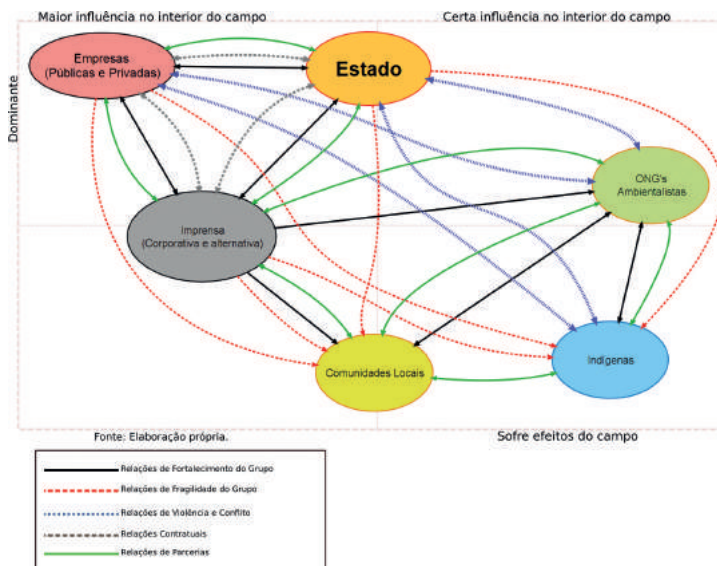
Maior influência no interior do campo

Certa influência no interior do campo

Dominante

Empresas (Públicas e Privadas)

Estado

ONG's Ambientalistas

Imprensa (Corporativa e alternativa)

Comunidades Locais

Indígenas

Fonte: Elaboração própria.

Sofre efeitos do campo

Relações de Fortalecimento do Grupo

Relações de Fragilidade do Grupo

Relações de Violência e Conflito

Relações Contratuais

Relações de Parcerias